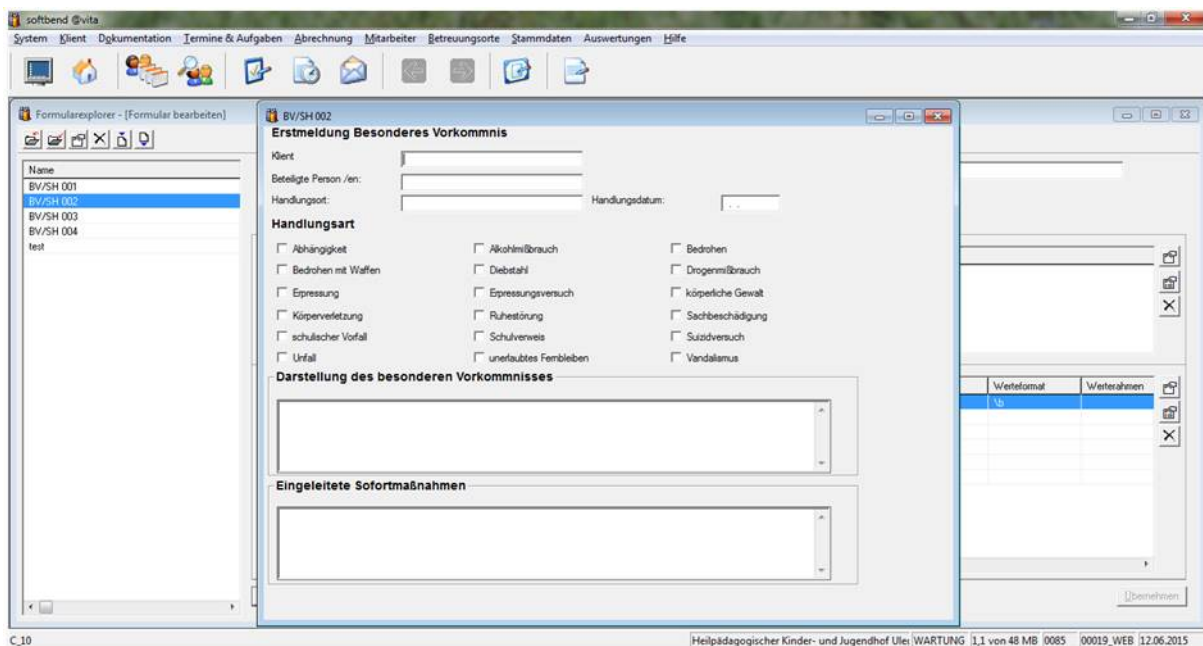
softbend @vita

System Klient Dokumentation Termine & Aufgaben Abrechnung Mitarbeiter Betreuungsorte Stammdaten Auswertungen Hilfe

Formularexplorer - [Formular bearbeiten]

Name
BV/SH 001
BV/SH 002
BV/SH 003
BV/SH 004
test

BV/SH 002

Erstmeldung Besonderes Vorkommnis

Klient
Beteiligte Person /en:
Handlungsort:
Handlungsdatum:

Handlungsart

Abhängigkeit
Alkohlmißbrauch
Bedrohen
Bedrohen mit Waffen
Diebstahl
Drogenmißbrauch
Erpressung
Erpressungsversuch
körperliche Gewalt
Körperverletzung
Ruhestörung
Sachbeschädigung
schulischer Vorfall
Schulverweis
Suizidversuch
Unfall
unerlaubtes Fernbleiben
Vandalismus

Darstellung des besonderen Vorkommnisses

Eingeleitete Sofortmaßnahmen

Werteformat
Werterahmen
\b

Übernehmen

C_10

Heilpädagogischer Kinder- und Jugendhof Ule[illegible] WARTUNG 1,1 von 48 MB 0085 00019_WEB 12.06.2015